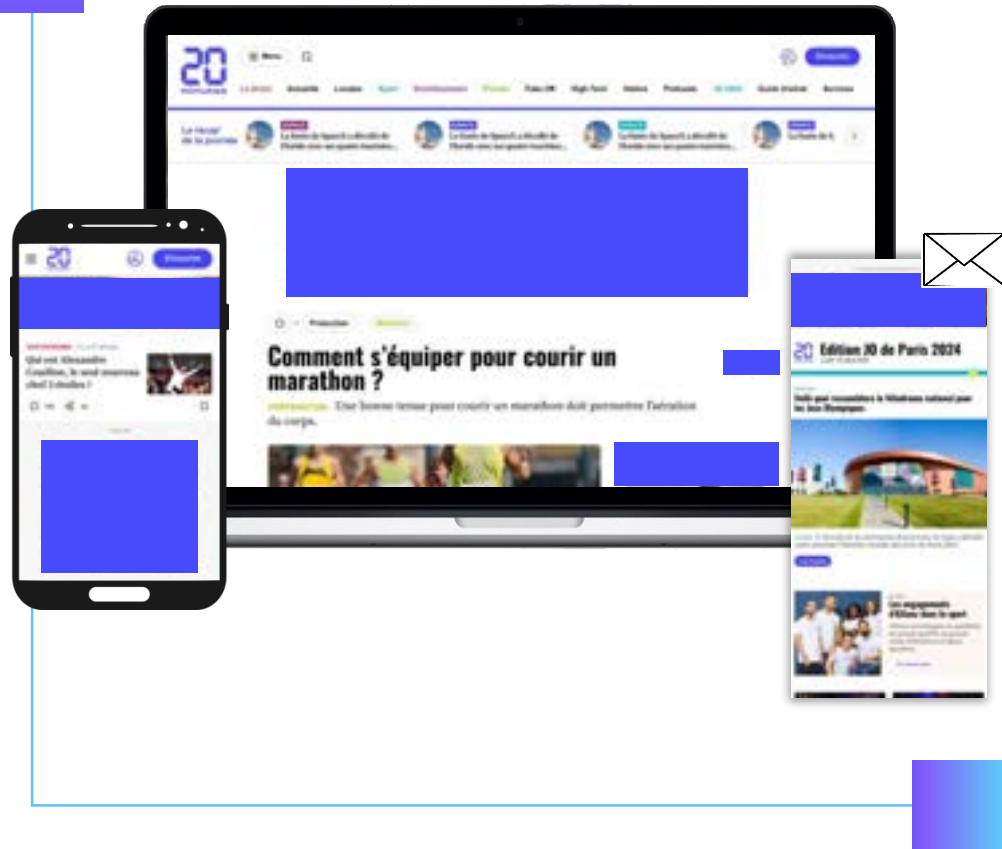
20 MINUTES

Menu

S'inscrire

Le direct Actualité Londres Sport Divertissement Planète Fake Off High-Tech Vidéos Podcasts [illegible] Guide d'achat Services

Le récap' de la journée

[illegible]

Comment s'équiper pour courir un marathon ?

Une bonne tenue pour courir un marathon doit permettre l'aération du corps.

20 MINUTES

S'inscrire

Qui est Alexandre Coullon, le seul nouveau chef 3 étoiles ?

20 Edition JO de Paris 2024

Voilà pour reconstruire le Vélodrome national pour les Jeux Olympiques

Les engagements d'Allianz dans le sport